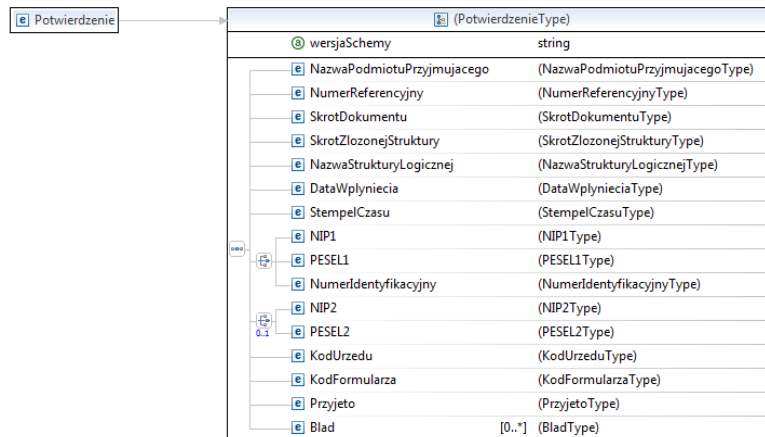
e Potwierdzenie

(PotwierdzenieType)

| | |
|---|---|
| a wersjaSchemy | string |
| e NazwaPodmiotuPrzyjmujacego | (NazwaPodmiotuPrzyjmujacegoType) |
| e NumerReferencyjny | (NumerReferencyjnyType) |
| e SkrotDokumentu | (SkrotDokumentuType) |
| e SkrotZlozonejStruktury | (SkrotZlozonejStrukturyType) |
| e NazwaStrukturyLogicznej | (NazwaStrukturyLogicznejType) |
| e DataWplyniecia | (DataWplynieciaType) |
| e StempelCzasu | (StempelCzasuType) |
| e NIP1 | (NIP1Type) |
| e PESEL1 | (PESEL1Type) |
| e NumerIdentyfikacyjny | (NumerIdentyfikacyjnyType) |
| e NIP2 | (NIP2Type) |
| e PESEL2 | (PESEL2Type) |
| e KodUrzedu | (KodUrzeduType) |
| e KodFormularza | (KodFormularzaType) |
| e Przyjeto | (PrzyjetoType) |
| e Blad [0..*] | (BladType) |

0..1